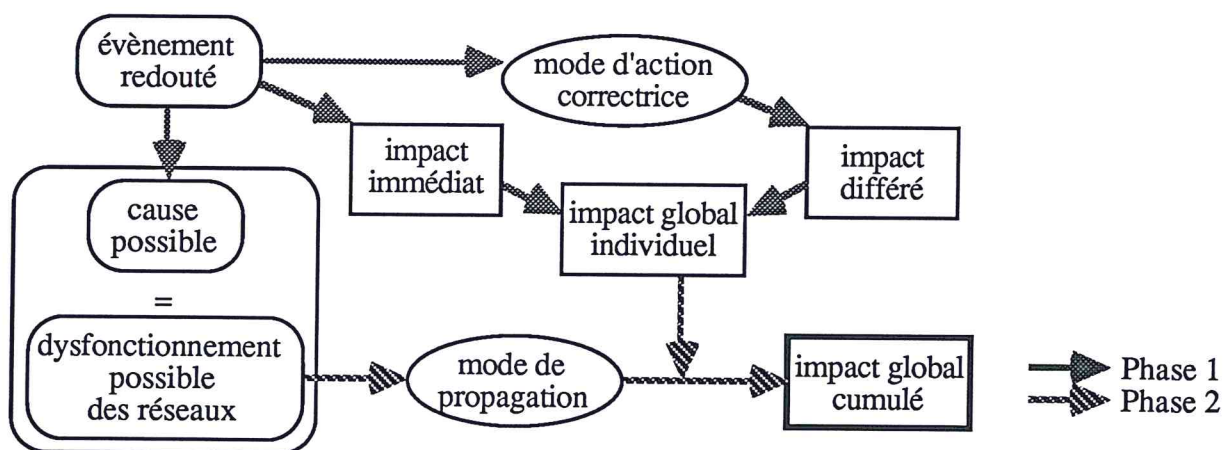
évènement redouté

mode d'action correctrice

impact immédiat

impact différé

impact global individuel

cause possible

=

dysfonctionnement possible des réseaux

mode de propagation

impact global cumulé

Phase 1
Phase 2